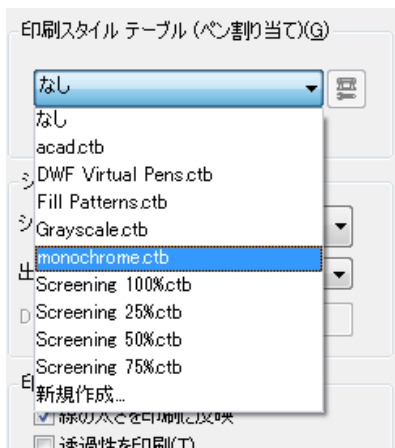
印刷スタイル テーブル (ペン割り当て)(G)

なし

なし
acad.ctb
DWF Virtual Pens.ctb
Fill Patterns.ctb
Grayscale.ctb
monochrome.ctb
Screening 100%.ctb
Screening 25%.ctb
Screening 50%.ctb
Screening 75%.ctb
新規作成...

シ
シ
出
D
印
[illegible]
透過性を印刷(T)